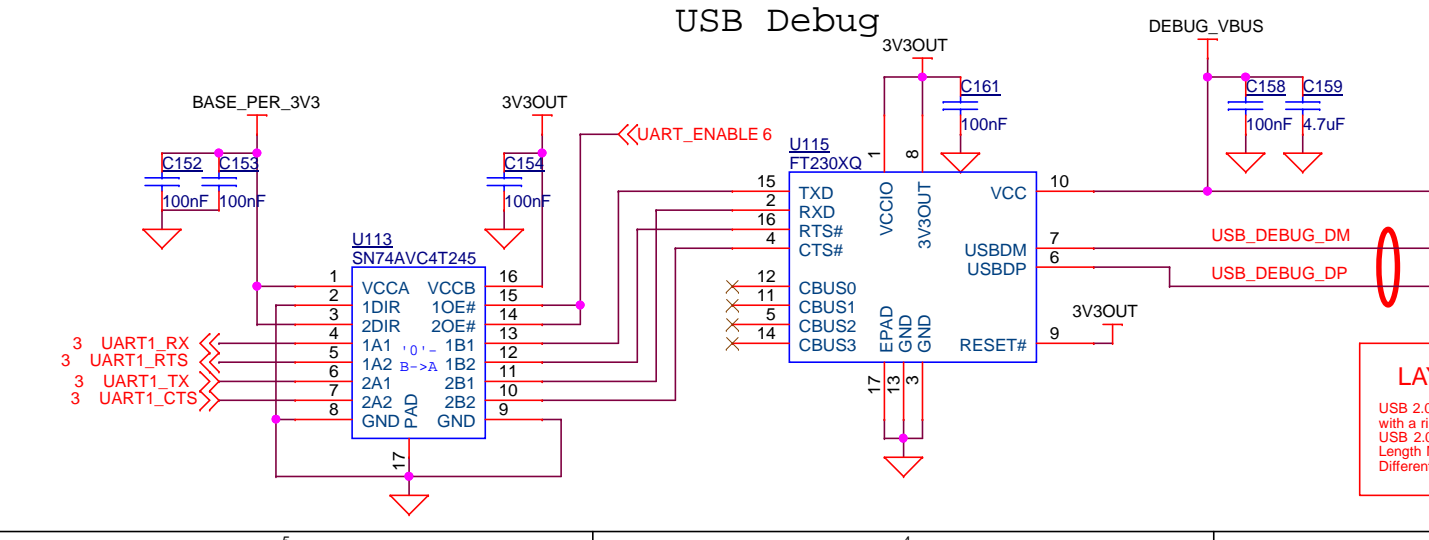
USB Debug

DEBUG_VBUS

3V3OUT

C161
100nF

C158 C159
100nF 4.7uF

BASE_PER_3V3

3V3OUT

UART_ENABLE 6

C152 C153
100nF 100nF

C154
100nF

U115
FT230XQ

1 8

15 TXD
2 RXD
16 RTS#
4 CTS#

VCCIO 3V3OUT

VCC 10

USBDM 7
USBDP 6

USB_DEBUG_DM
USB_DEBUG_DP

12 CBUS0
11 CBUS1
5 CBUS2
14 CBUS3

EPAD GND GND

3V3OUT

RESET# 9

17 13 3

U113
SN74AVC4T245

1 VCCA VCCB 16
2 1DIR 1OE# 15
3 2DIR 2OE# 14
4 1A1 1B1 13
5 1A2 1B2 12
6 2A1 2B1 11
7 2A2 2B2 10
8 GND GND 9

'0'-
B->A

PAD

17

3 UART1_RX
3 UART1_RTS
3 UART1_TX
3 UART1_CTS

LAY
USB 2.0
with a ri
USB 2.0
Length
Differen

5
4